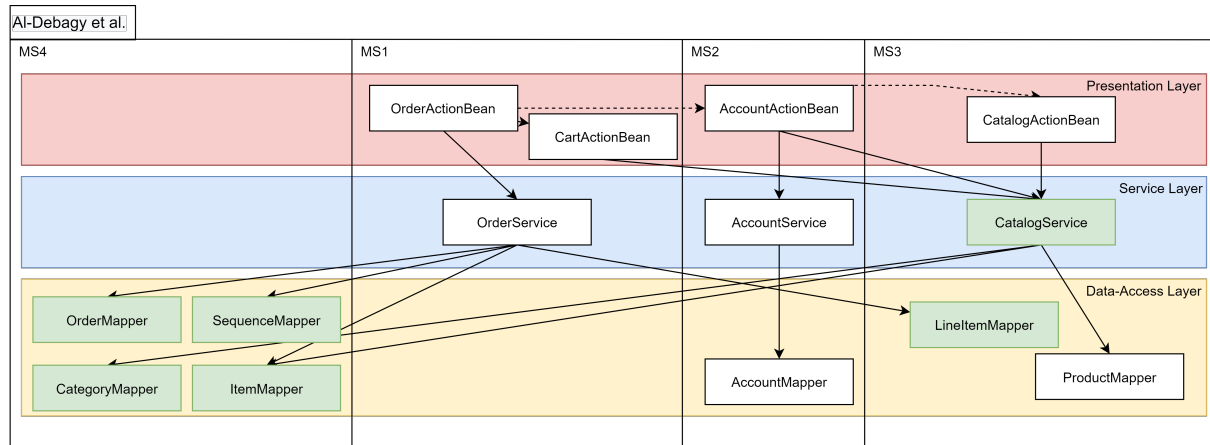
Al-Debagy et al.

MS4

MS1

MS2

MS3

Presentation Layer

OrderActionBean

CartActionBean

AccountActionBean

CatalogActionBean

Service Layer

OrderService

AccountService

CatalogService

Data-Access Layer

OrderMapper

SequenceMapper

LineItemMapper

CategoryMapper

ItemMapper

AccountMapper

ProductMapper